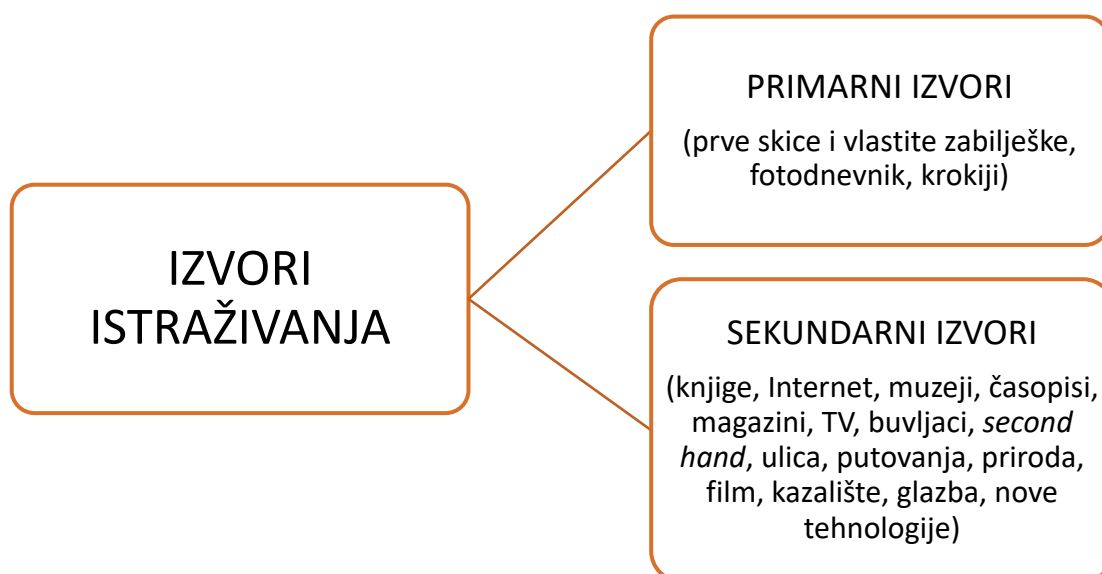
IZVORI ISTRAŽIVANJA

PRIMARNI IZVORI

(prve skice i vlastite zabilješke, fotodnevnik, krokiji)

SEKUNDARNI IZVORI

(knjige, Internet, muzeji, časopisi, magazini, TV, buvljaci, *second hand*, ulica, putovanja, priroda, film, kazalište, glazba, nove tehnologije)